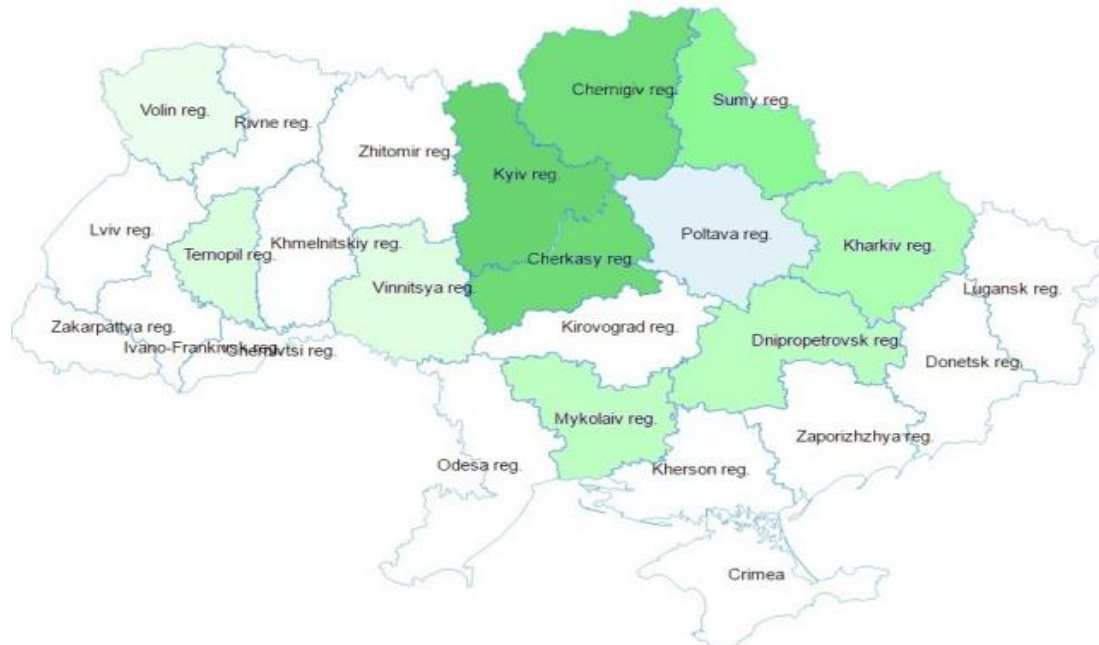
Chernigiv reg.
Sumy reg.
Volin reg.
Rivne reg.
Zhitomir reg.
Kyiv reg.
Lviv reg.
Khmelnitskiy reg.
Ternopil reg.
Poltava reg.
Kharkiv reg.
Cherkasy reg.
Vinnitsya reg.
Lugansk reg.
Zakarpattya reg.
Kirovograd reg.
Ivano-Frankivsk reg.
Chernivtsi reg.
Dnipropetrovsk reg.
Donetsk reg.
Mykolaiv reg.
Zaporizhzhya reg.
Odesa reg.
Kherson reg.
Crimea